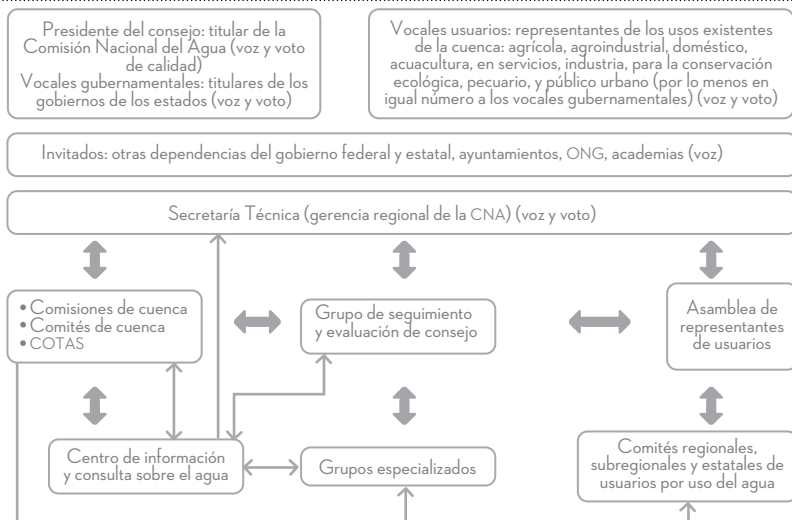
Presidente del consejo: titular de la Comisión Nacional del Agua (voz y voto de calidad)
Vocales gubernamentales: titulares de los gobiernos de los estados (voz y voto)

Vocales usuarios: representantes de los usos existentes de la cuenca: agrícola, agroindustrial, doméstico, acuacultura, en servicios, industria, para la conservación ecológica, pecuario, y público urbano (por lo menos en igual número a los vocales gubernamentales) (voz y voto)

Invitados: otras dependencias del gobierno federal y estatal, ayuntamientos, ONG, academias (voz)

Secretaría Técnica (gerencia regional de la CNA) (voz y voto)

• Comisiones de cuenca
• Comités de cuenca
• COTAS

Grupo de seguimiento y evaluación de consejo

Asamblea de representantes de usuarios

Centro de información y consulta sobre el agua

Grupos especializados

Comités regionales, subregionales y estatales de usuarios por uso del agua